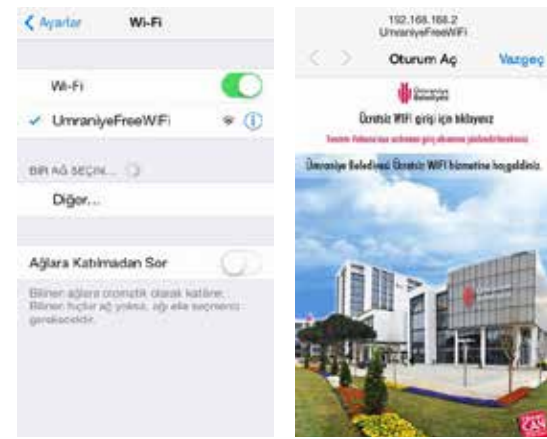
Ayarlar Wi-Fi

Wi-Fi

UmraniyeFreeWiFi

BİR AĞ SEÇİN...

Diğer...

Ağlara Katılmadan Sor

Bilinen ağlara otomatik olarak katılınır. Bilinen hiçbir ağ yoksa, ağı elle seçmeniz gerekecektir.

192.168.168.2
UmraniyeFreeWiFi

Oturum Aç

Vazgeç

Ümraniye Belediyesi

Ücretsiz WiFi girişi için tıklayınız

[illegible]

Ümraniye Belediyesi Ücretsiz WiFi hizmetine hoşgeldiniz.

Ümraniye Belediyesi

CAN